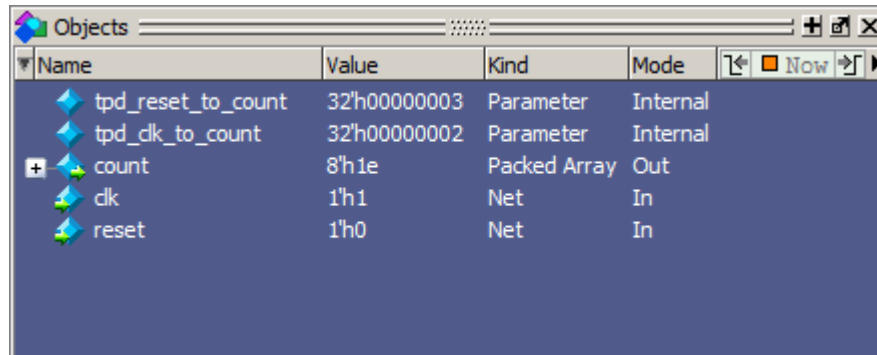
Objects

| Name | Value | Kind | Mode | Now |
|---|---|---|---|---|
| tpd_reset_to_count | 32'h00000003 | Parameter | Internal | |
| tpd_clk_to_count | 32'h00000002 | Parameter | Internal | |
| count | 8'h1e | Packed Array | Out | |
| clk | 1'h1 | Net | In | |
| reset | 1'h0 | Net | In | |